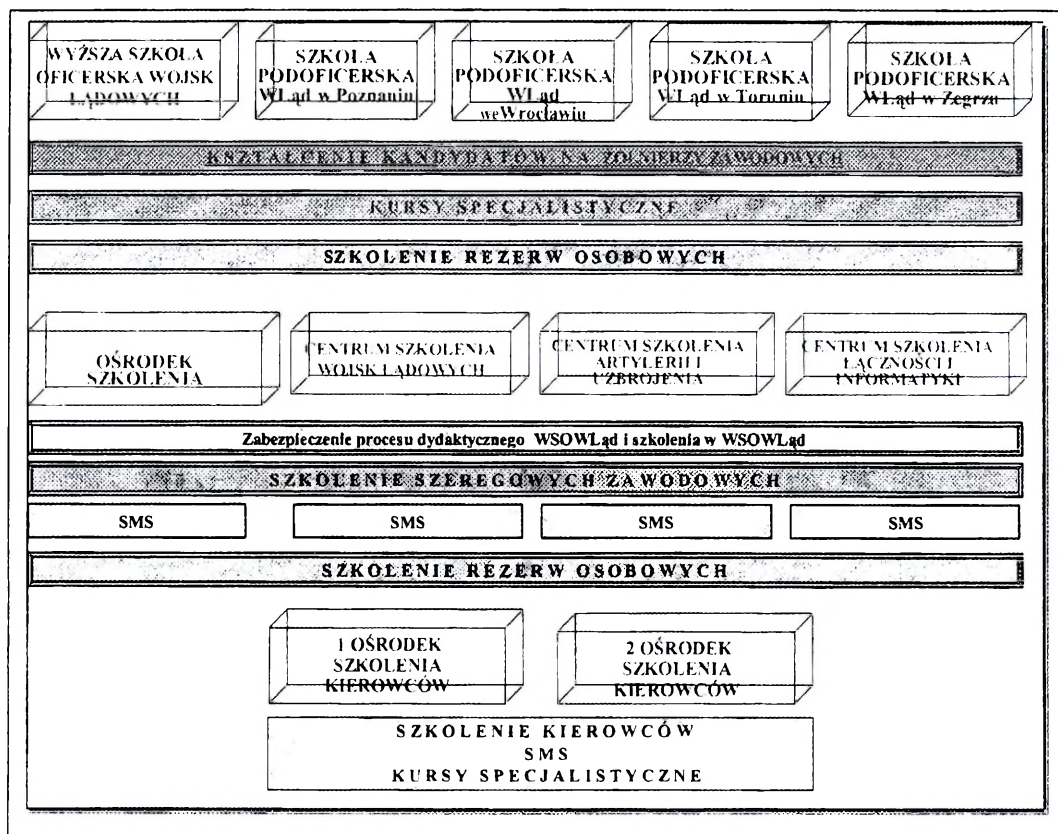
WYŻSZA SZKOŁA OFICERSKA WOJSK LĄDOWYCH

SZKOŁA PODOFICERSKA WLąd w Poznaniu

SZKOŁA PODOFICERSKA WLąd weWrocławiu

SZKOŁA PODOFICERSKA WLąd w Toruniu

SZKOŁA PODOFICERSKA WLąd w Zegrzu

KSZTAŁCENIE KANDYDATÓW NA ŻOŁNIERZY ZAWODOWYCH

KURSY SPECJALISTYCZNE

SZKOLENIE REZERW OSOBOWYCH

OŚRODEK SZKOLENIA

CENTRUM SZKOLENIA WOJSK LĄDOWYCH

CENTRUM SZKOLENIA ARTYLERII I UZBROJENIA

CENTRUM SZKOLENIA ŁĄCZNOŚCI I INFORMATYKI

Zabezpieczenie procesu dydaktycznego WSOWLąd i szkolenia w WSOWLąd

SZKOLENIE SZEREGOWYCH ZAWODOWYCH

SMS

SMS

SMS

SMS

SZKOLENIE REZERW OSOBOWYCH

1 OŚRODEK SZKOLENIA KIEROWCÓW

2 OŚRODEK SZKOLENIA KIEROWCÓW

SZKOLENIE KIEROWCÓW
SMS
KURSY SPECJALISTYCZNE